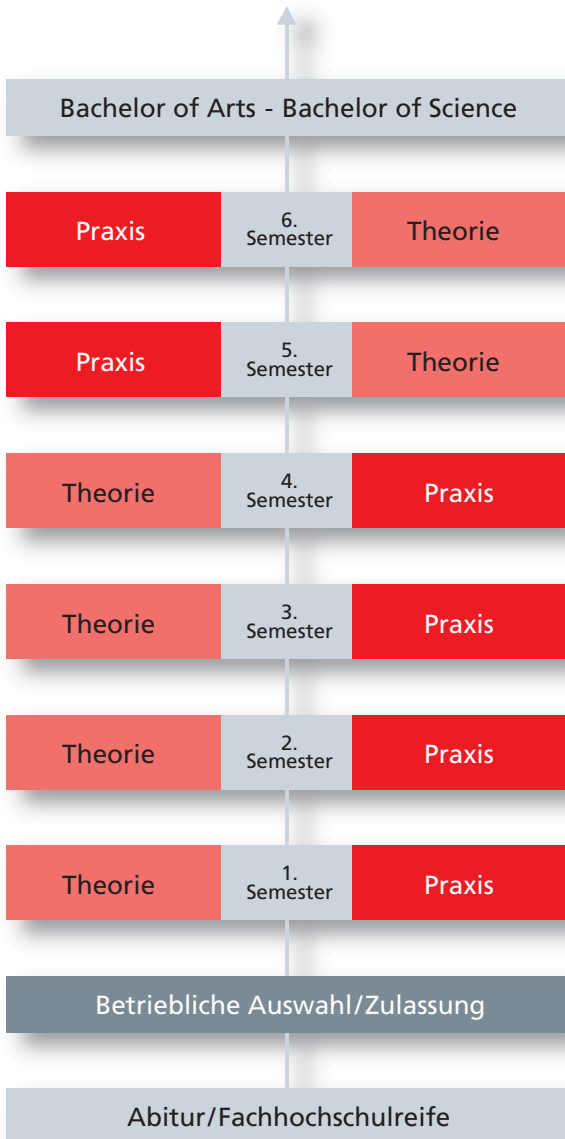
Bachelor of Arts - Bachelor of Science

Praxis | 6. Semester | Theorie

Praxis | 5. Semester | Theorie

Theorie | 4. Semester | Praxis

Theorie | 3. Semester | Praxis

Theorie | 2. Semester | Praxis

Theorie | 1. Semester | Praxis

Betriebliche Auswahl/Zulassung

Abitur/Fachhochschulreife